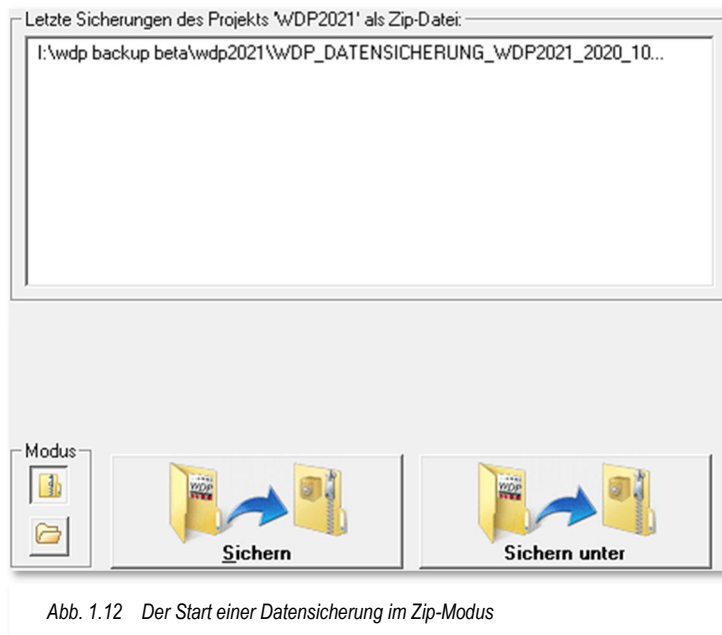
Letzte Sicherungen des Projekts 'WDP2021' als Zip-Datei:

I:\wdp backup beta\wdp2021\WDP_DATENSICHERUNG_WDP2021_2020_10...

Modus

WDP

Sichern

WDP

Sichern unter

Abb. 1.12 Der Start einer Datensicherung im Zip-Modus